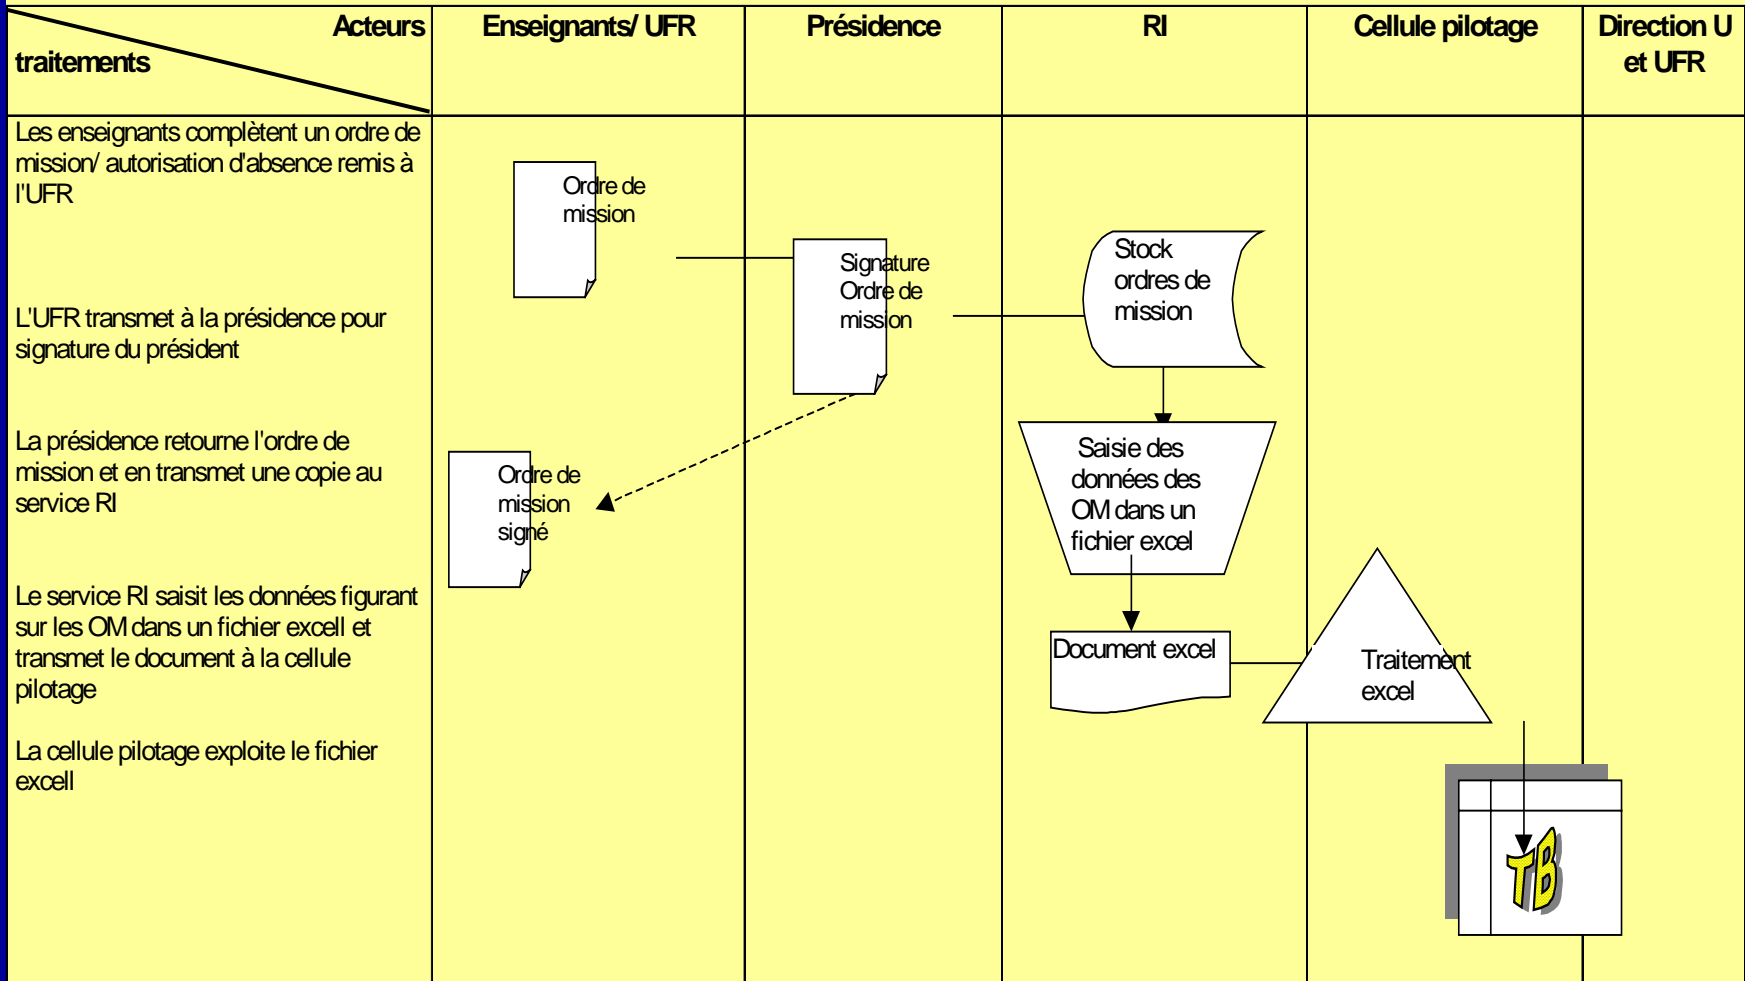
| Acteurs traitements | Enseignants/ UFR | Présidence | RI | Cellule pilotage | Direction U et UFR |
|---|---|---|---|---|---|
| Les enseignants complètent un ordre de mission/ autorisation d'absence remis à l'UFR | Ordre de mission | | | | |
| L'UFR transmet à la présidence pour signature du président | | Signature Ordre de mission | Stock ordres de mission | | |
| La présidence retourne l'ordre de mission et en transmet une copie au service RI | Ordre de mission signé | | Saisie des données des OM dans un fichier excel | | |
| Le service RI saisit les données figurant sur les OM dans un fichier excell et transmet le document à la cellule pilotage | | | Document excel | Traitement excel | |
| La cellule pilotage exploite le fichier excell | | | | | TB |